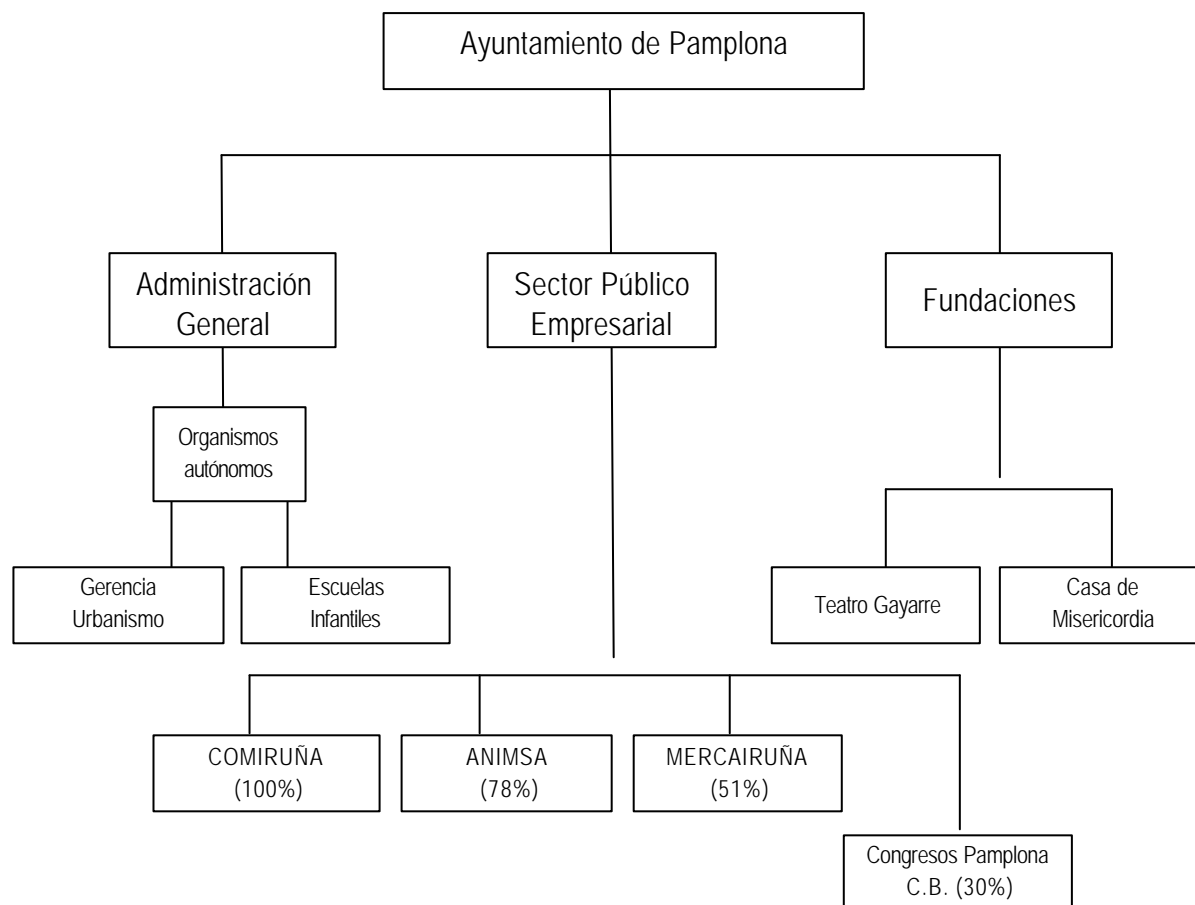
Ayuntamiento de Pamplona

Administración General

Sector Público Empresarial

Fundaciones

Organismos autónomos

Gerencia Urbanismo

Escuelas Infantiles

Teatro Gayarre

Casa de Misericordia

COMIRUÑA (100%)

ANIMSA (78%)

MERCAIRUÑA (51%)

Congresos Pamplona C.B. (30%)